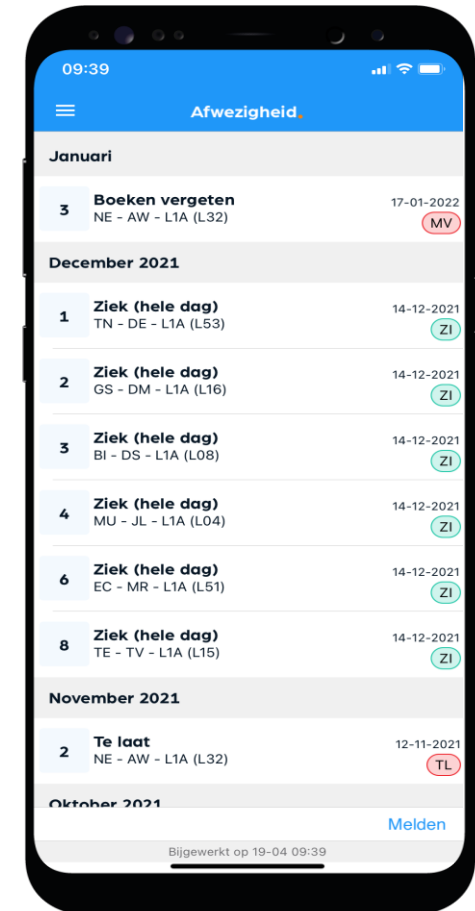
09:39

Afwezigheid

Januari

3 Boeken vergeten
NE - AW - L1A (L32)
17-01-2022
MV

December 2021

1 Ziek (hele dag)
TN - DE - L1A (L53)
14-12-2021
ZI

2 Ziek (hele dag)
GS - DM - L1A (L16)
14-12-2021
ZI

3 Ziek (hele dag)
BI - DS - L1A (L08)
14-12-2021
ZI

4 Ziek (hele dag)
MU - JL - L1A (L04)
14-12-2021
ZI

6 Ziek (hele dag)
EC - MR - L1A (L51)
14-12-2021
ZI

8 Ziek (hele dag)
TE - TV - L1A (L15)
14-12-2021
ZI

November 2021

2 Te laat
NE - AW - L1A (L32)
12-11-2021
TL

Oktober 2021

Melden

Bijgewerkt op 19-04 09:39